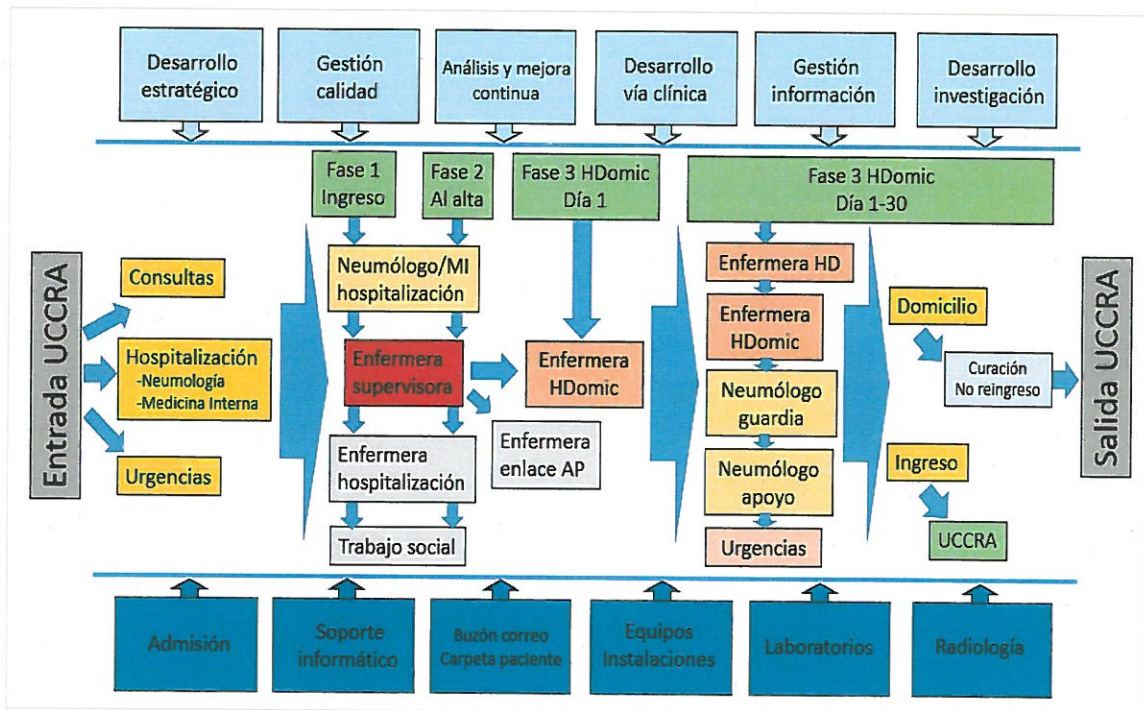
Desarrollo estratégico

Gestión calidad

Análisis y mejora continua

Desarrollo vía clínica

Gestión información

Desarrollo investigación

Entrada UCCRA

Consultas

Hospitalización
-Neumología
-Medicina Interna

Urgencias

Fase 1 Ingreso

Fase 2 Al alta

Fase 3 HDomic Día 1

Neumólogo/MI hospitalización

Enfermera supervisora

Enfermera HDomic

Enfermera enlace AP

Enfermera hospitalización

Trabajo social

Fase 3 HDomic Día 1-30

Enfermera HD

Enfermera HDomic

Neumólogo guardia

Neumólogo apoyo

Urgencias

Domicilio

Curación
No reingreso

Ingreso

UCCRA

Salida UCCRA

Admisión

Soporte informático

Buzón correo
Carpeta paciente

Equipos Instalaciones

Laboratorios

Radiología